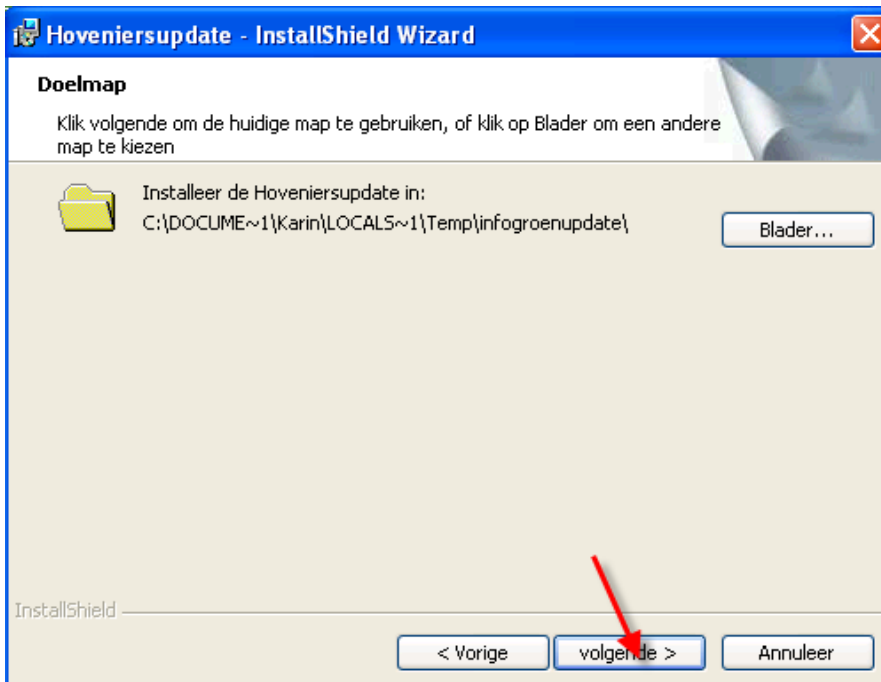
Hoveniersupdate - InstallShield Wizard

Doelmap

Klik volgende om de huidige map te gebruiken, of klik op Blader om een andere map te kiezen

Installeer de Hoveniersupdate in:
C:\DOCUME~1\Karin\LOCALS~1\Temp\infogroenupdate\

Blader...

InstallShield

< Vorige

volgende >

Annuleer